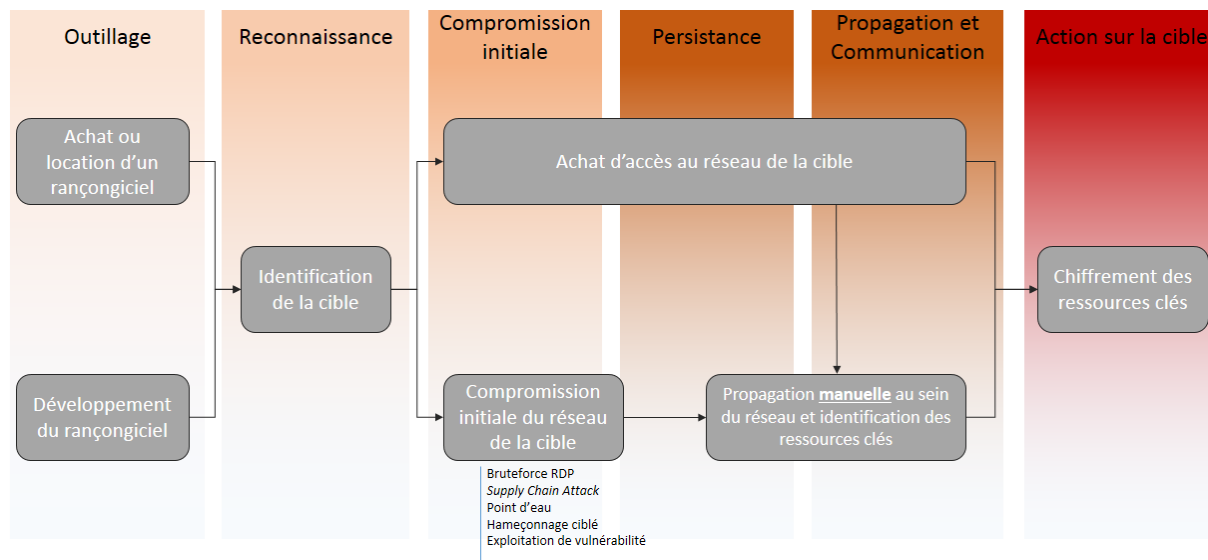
Outillage

Reconnaissance

Compromission initiale

Persistance

Propagation et Communication

Action sur la cible

Achat ou location d'un rançongiciel

Développement du rançongiciel

Identification de la cible

Achat d'accès au réseau de la cible

Compromission initiale du réseau de la cible

Bruteforce RDP
*Supply Chain Attack*
Point d'eau
Hameçonnage ciblé
Exploitation de vulnérabilité

Propagation **manuelle** au sein du réseau et identification des ressources clés

Chiffrement des ressources clés